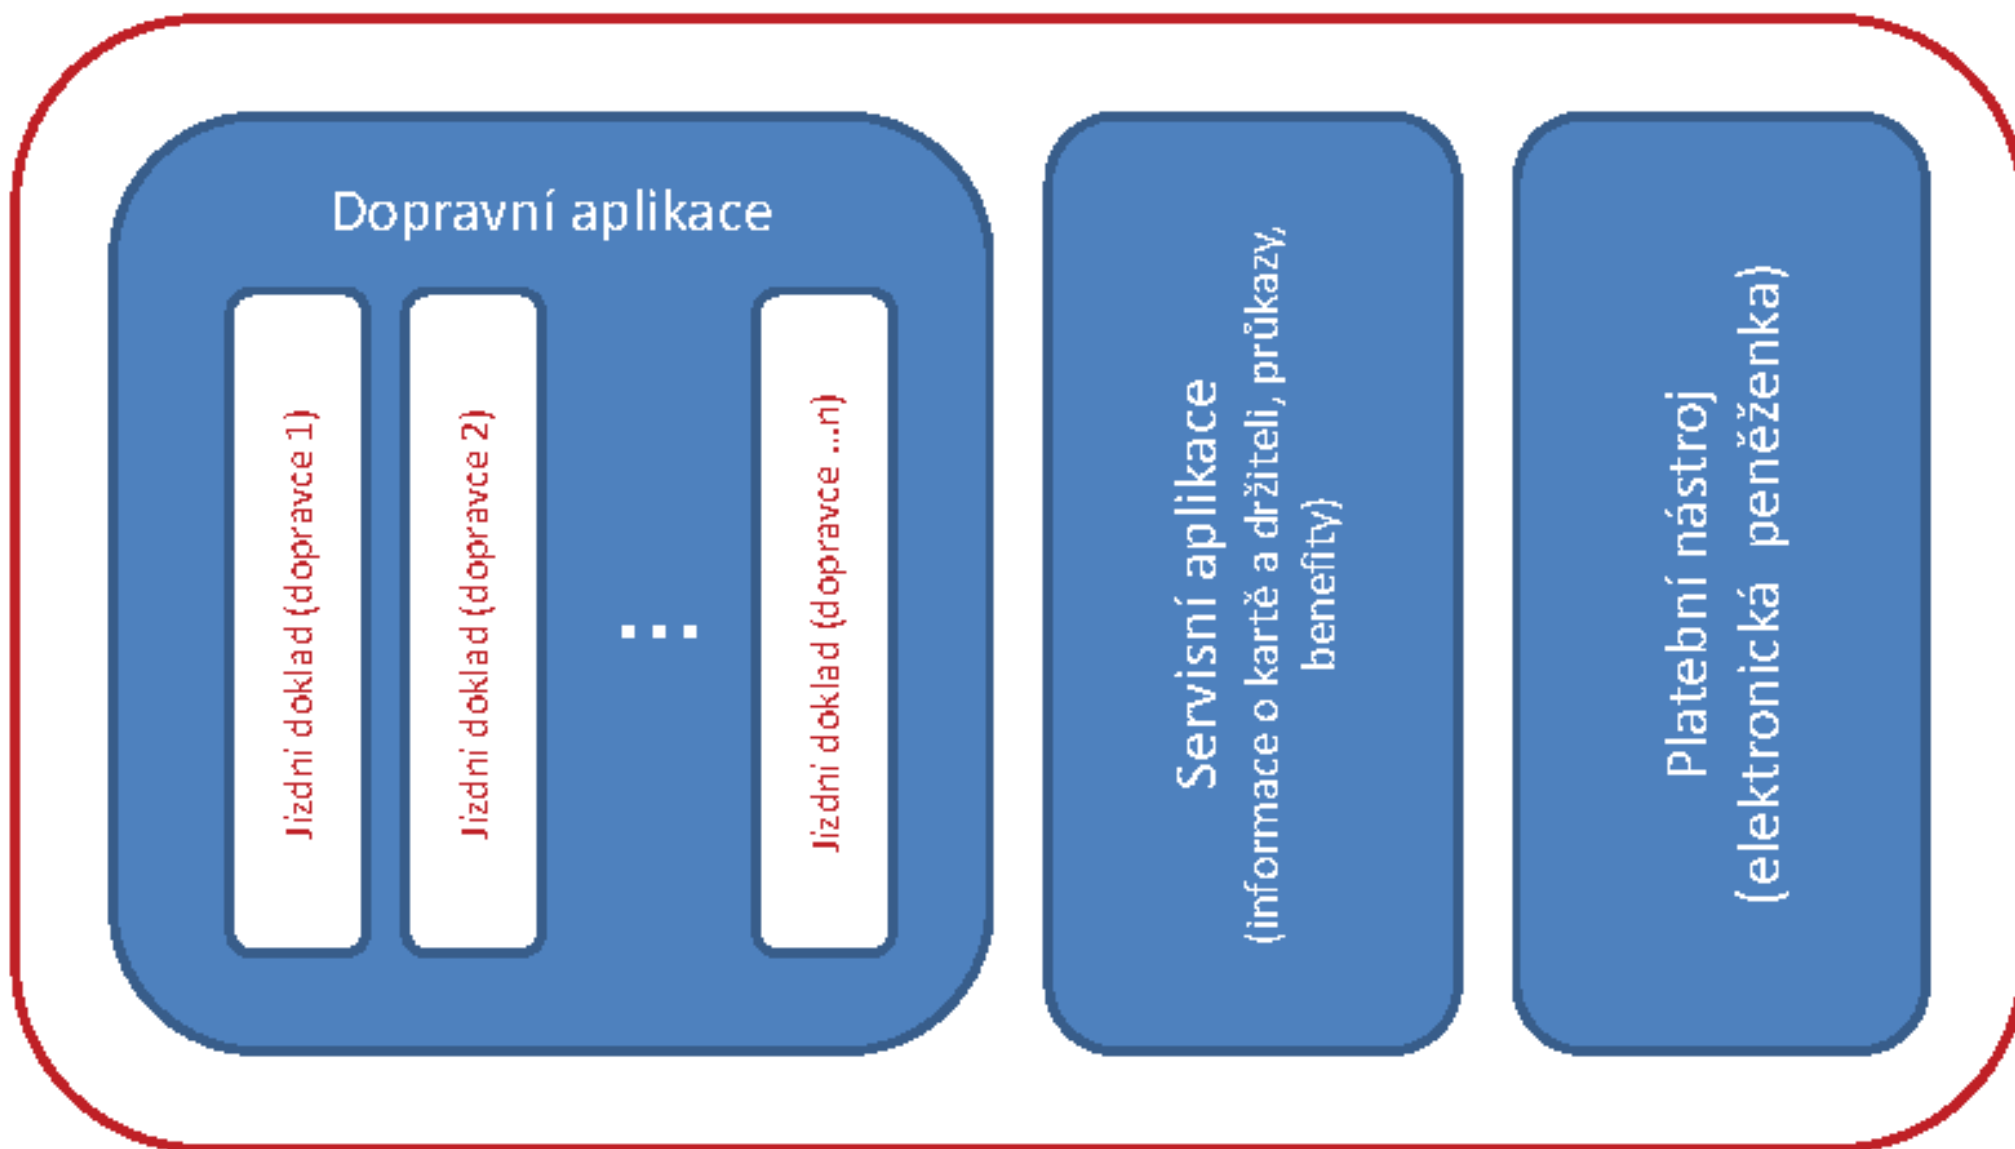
Dopravní aplikace

Jízdní doklad (dopravce 1)

Jízdní doklad (dopravce 2)

...

Jízdní doklad (dopravce ...n)

Servisní aplikace
(informace o kartě a držiteli, průkazy, benefity)

Platební nástroj
(elektronická peněženka)